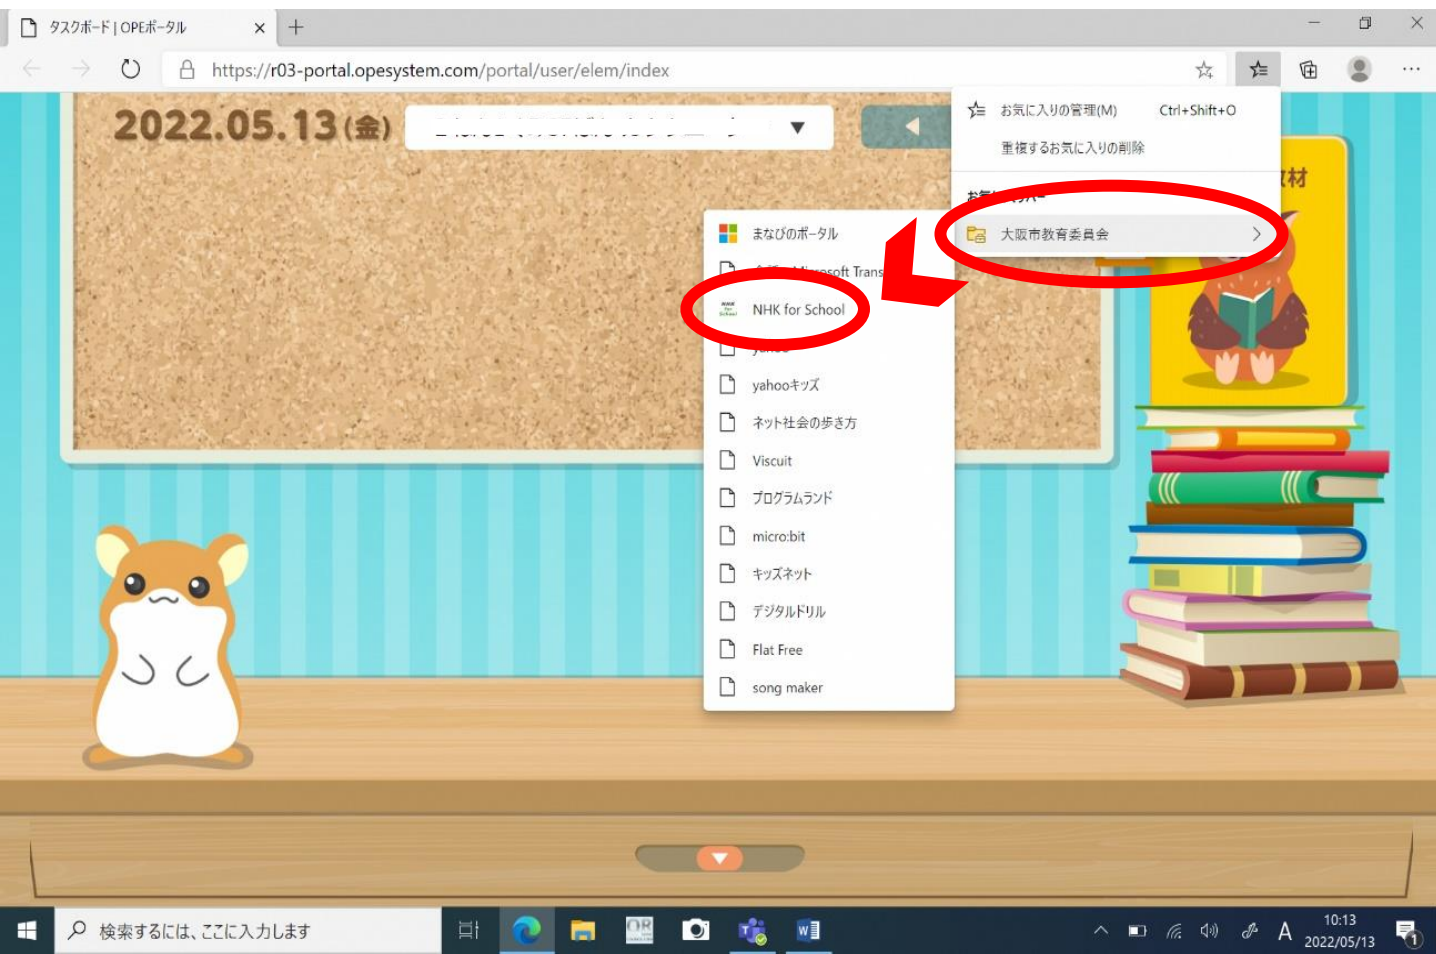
タスクボード | OPEポータル

https://r03-portal.opesystem.com/portal/user/elem/index

2022.05.13(金)

お気に入りの管理(M) Ctrl+Shift+O

重複するお気に入りの削除

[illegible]

大阪市教育委員会

まなびのポータル

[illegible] Microsoft Trans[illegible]

NHK for School

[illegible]

yahooキッズ

ネット社会の歩き方

Viscuit

プログラムランド

micro:bit

キッズネット

デジタルドリル

Flat Free

song maker

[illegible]材

検索するには、ここに入力します

A

10:13
2022/05/13